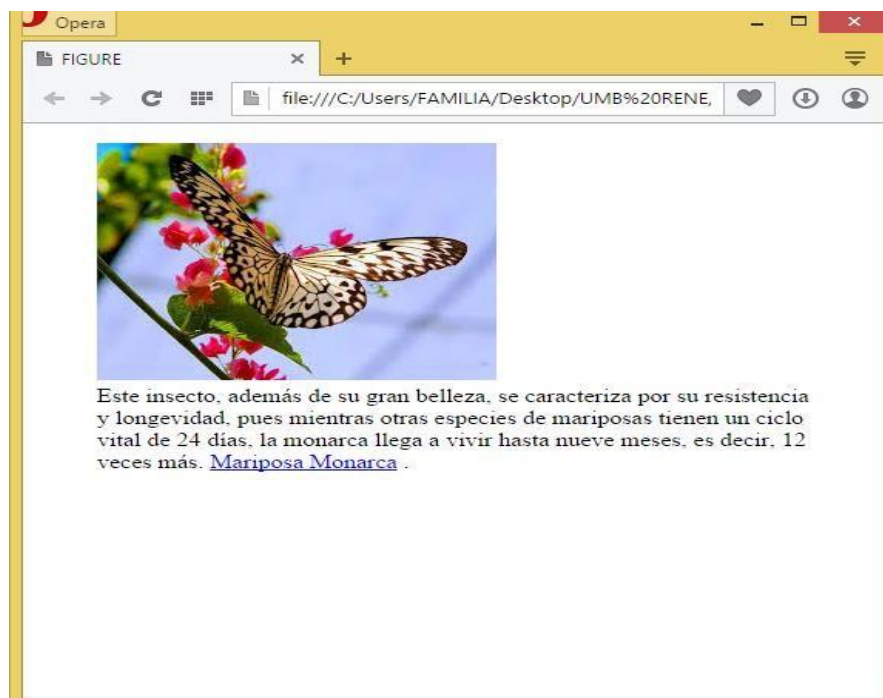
Opera

FIGURE

file:///C:/Users/FAMILIA/Desktop/UMB%20RENE,

Este insecto, además de su gran belleza, se caracteriza por su resistencia y longevidad, pues mientras otras especies de mariposas tienen un ciclo vital de 24 días, la monarca llega a vivir hasta nueve meses, es decir, 12 veces más. Mariposa Monarca .